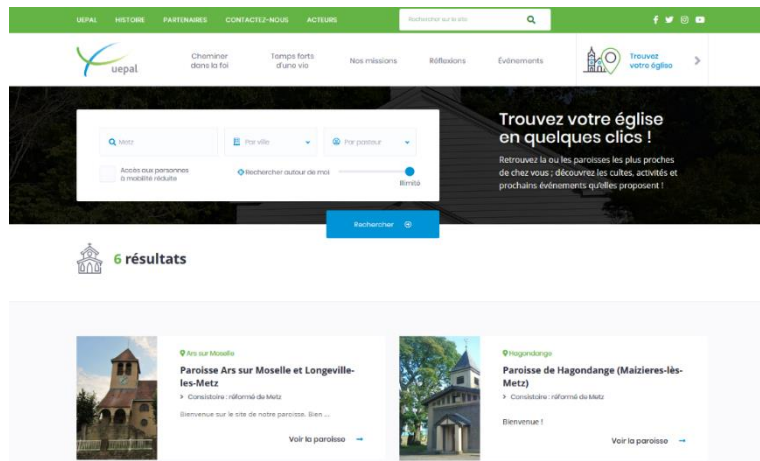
UEPAL HISTOIRE PARTENAIRES CONTACTEZ-NOUS ACTEURS

Rechercher sur le site

uepal

Cheminer dans la foi

Temps forts d'une vie

Nos missions

Réflexions

Événements

Trouvez votre église

Metz

Par ville

Par pasteur

Accès aux personnes à mobilité réduite

Rechercher autour de moi

Illimité

Rechercher

Trouvez votre église en quelques clics !

Retrouvez la ou les paroisses les plus proches de chez vous ; découvrez les cultes, activités et prochains événements qu'elles proposent !

6 résultats

Ars sur Moselle

Paroisse Ars sur Moselle et Longeville-les-Metz

Consistoire : réformé de Metz

Bienvenue sur le site de notre paroisse. Bien ...

Voir la paroisse

Hagondange

Paroisse de Hagondange (Maizieres-lès-Metz)

Consistoire : réformé de Metz

Bienvenue !

Voir la paroisse